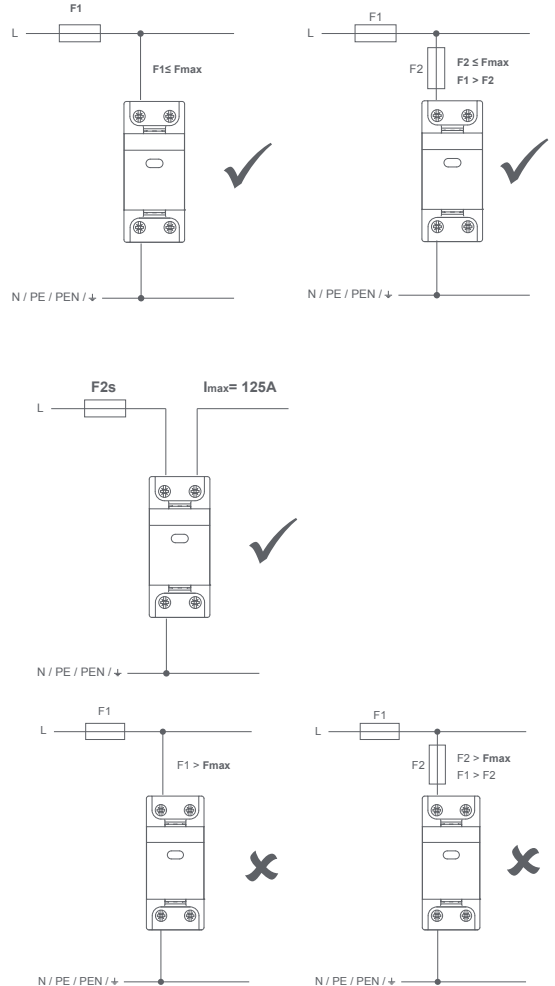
F1

L

F1≤ Fmax

N / PE / PEN / ⏚

F1

L

F2

F2 ≤ Fmax
F1 > F2

N / PE / PEN / ⏚

F2s

$I_{max}$= 125A

L

N / PE / PEN / ⏚

F1

L

F1 > Fmax

N / PE / PEN / ⏚

F1

L

F2

F2 > Fmax
F1 > F2

N / PE / PEN / ⏚